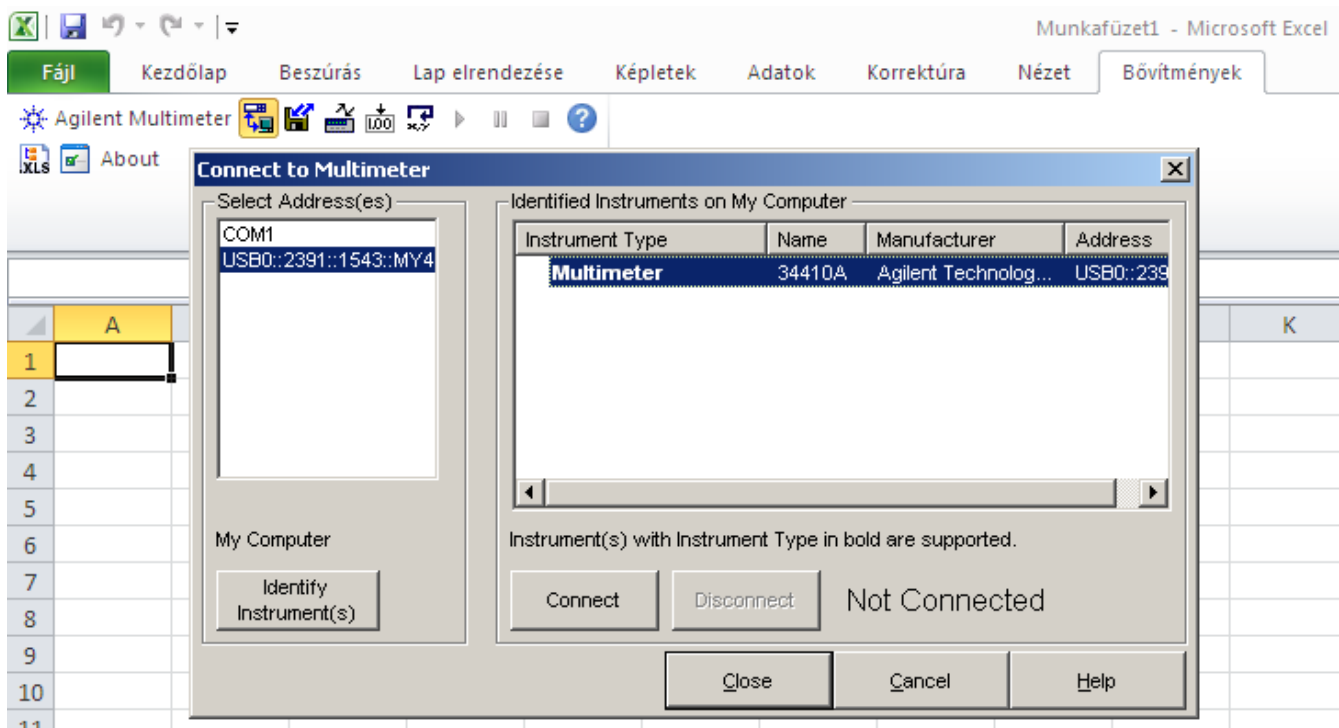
Munkafüzet1 - Microsoft Excel

Fájl | Kezdőlap | Beszúrás | Lap elrendezése | Képletek | Adatok | Korrektúra | Nézet | Bővítmények

Agilent Multimeter

XLS About

Connect to Multimeter

Select Address(es)

COM1
USB0::2391::1543::MY4

My Computer

Identify Instrument(s)

Identified Instruments on My Computer

| Instrument Type | Name | Manufacturer | Address |
|---|---|---|---|
| **Multimeter** | 34410A | Agilent Technolog... | USB0::239 |

Instrument(s) with Instrument Type in bold are supported.

Connect

Disconnect

Not Connected

Close

Cancel

Help

A

K

1
2
3
4
5
6
7
8
9
10
11